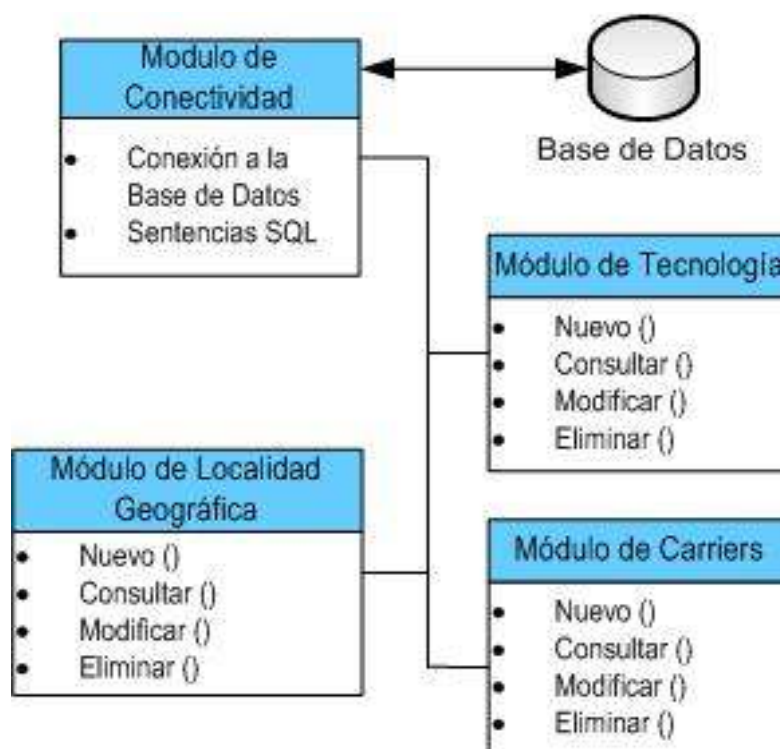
Modulo de Conectividad
- Conexión a la Base de Datos
- Sentencias SQL

Base de Datos

Módulo de Tecnología
- Nuevo ()
- Consultar ()
- Modificar ()
- Eliminar ()

Módulo de Localidad Geográfica
- Nuevo ()
- Consultar ()
- Modificar ()
- Eliminar ()

Módulo de Carriers
- Nuevo ()
- Consultar ()
- Modificar ()
- Eliminar ()